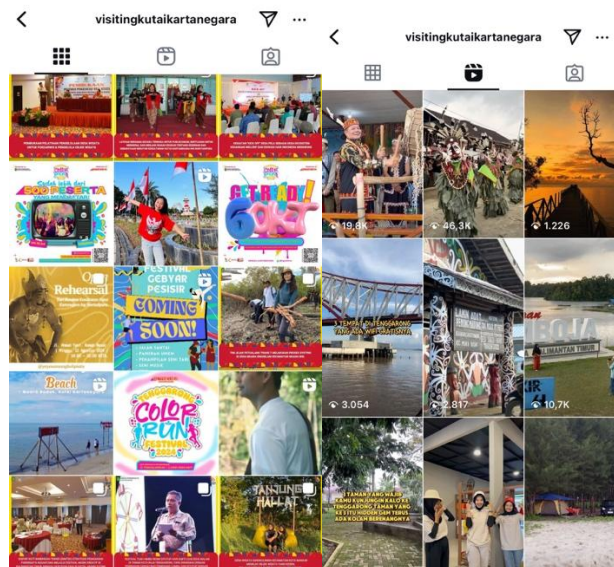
visitingkutaikartanegara

Rehearsal

Beach

FESTIVAL GEBYAR PESISIR

COMING SOON!

COLOR RUN FESTIVAL

GET READY!

TANJUNG HALLAT

visitingkutaikartanegara

19,8K

46,3K

1.226

3 TEMPAT DI TENGGARONG

3.054

2.817

10,7K

TAMAN YANG WAJIB KAMU KUNJUNGI KALAU KE TENGGARONG